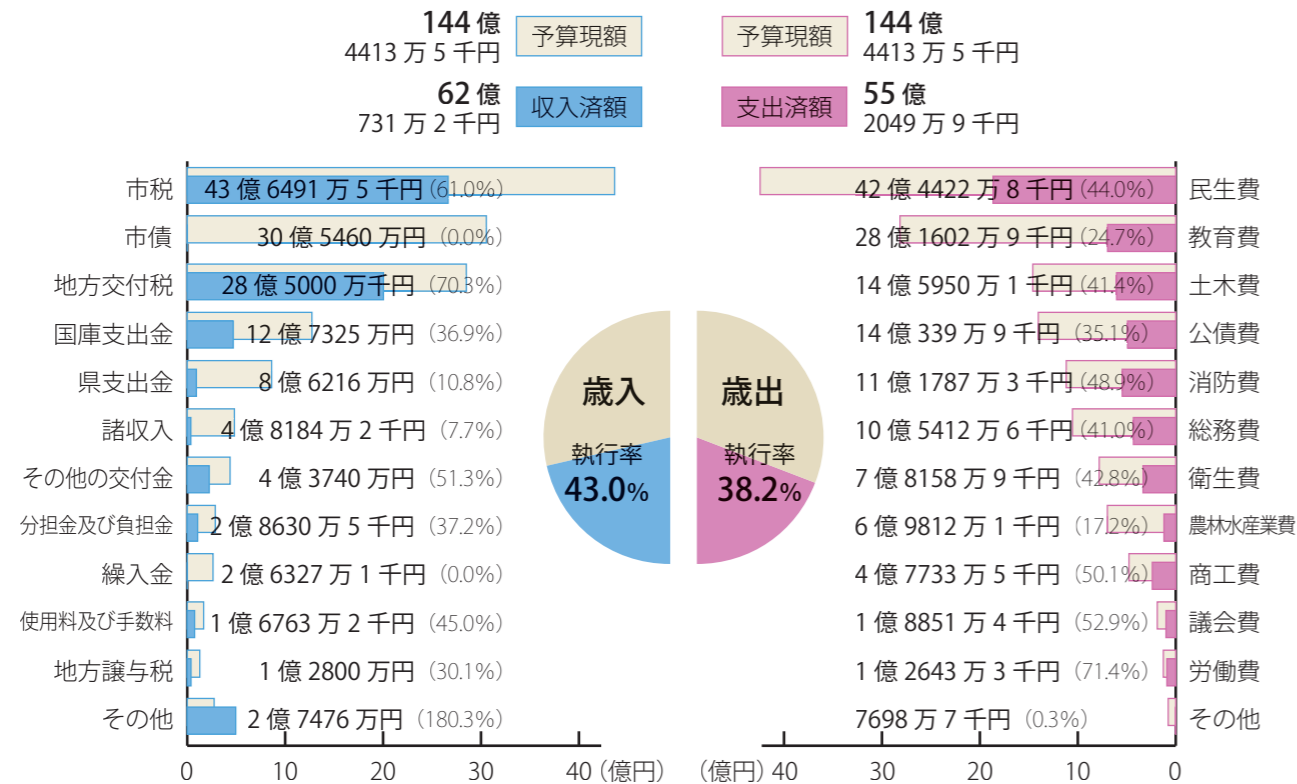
144億
4413万5千円
予算現額

62億
731万2千円
収入済額

予算現額
144億
4413万5千円

支出済額
55億
2049万9千円

| 歳入 | 金額 | 率 |
|---|---|---|
| 市税 | 43億6491万5千円 | (61.0%) |
| 市債 | 30億5460万円 | (0.0%) |
| 地方交付税 | 28億5000万千円 | (70.3%) |
| 国庫支出金 | 12億7325万円 | (36.9%) |
| 県支出金 | 8億6216万円 | (10.8%) |
| 諸収入 | 4億8184万2千円 | (7.7%) |
| その他の交付金 | 4億3740万円 | (51.3%) |
| 分担金及び負担金 | 2億8630万5千円 | (37.2%) |
| 繰入金 | 2億6327万1千円 | (0.0%) |
| 使用料及び手数料 | 1億6763万2千円 | (45.0%) |
| 地方譲与税 | 1億2800万円 | (30.1%) |
| その他 | 2億7476万円 | (180.3%) |

| 歳出 | 金額 | 率 |
|---|---|---|
| 民生費 | 42億4422万8千円 | (44.0%) |
| 教育費 | 28億1602万9千円 | (24.7%) |
| 土木費 | 14億5950万1千円 | (41.4%) |
| 公債費 | 14億339万9千円 | (35.1%) |
| 消防費 | 11億1787万3千円 | (48.9%) |
| 総務費 | 10億5412万6千円 | (41.0%) |
| 衛生費 | 7億8158万9千円 | (42.8%) |
| 農林水産業費 | 6億9812万1千円 | (17.2%) |
| 商工費 | 4億7733万5千円 | (50.1%) |
| 議会費 | 1億8851万4千円 | (52.9%) |
| 労働費 | 1億2643万3千円 | (71.4%) |
| その他 | 7698万7千円 | (0.3%) |

歳入
執行率
43.0%

歳出
執行率
38.2%

0 10 20 30 40 (億円)
(億円) 40 30 20 10 0